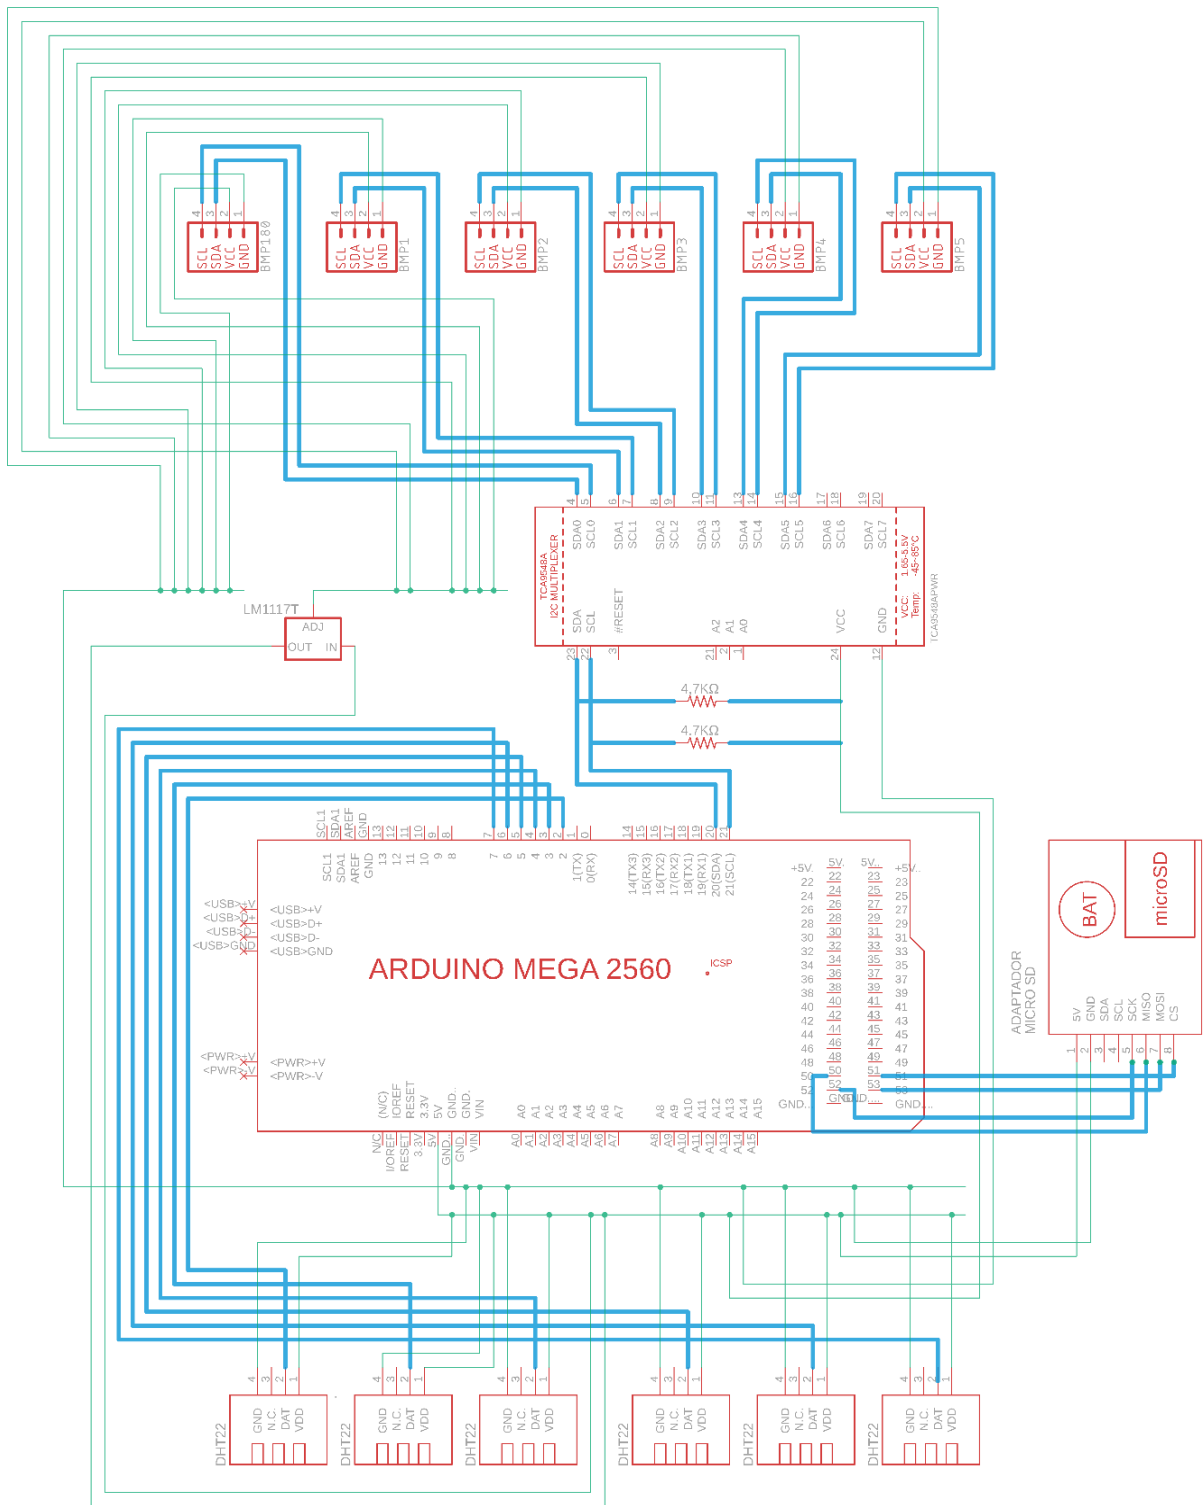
4 3 2 1
SCL SDA VCC GND
BMP180

4 3 2 1
SCL SDA VCC GND
BMP1

4 3 2 1
SCL SDA VCC GND
BMP2

4 3 2 1
SCL SDA VCC GND
BMP3

4 3 2 1
SCL SDA VCC GND
BMP4

4 3 2 1
SCL SDA VCC GND
BMP5

4 5 6 7 8 9 10 11 13 14 15 16 17 18 19 20
SDA0 SCL0 SDA1 SCL1 SDA2 SCL2 SDA3 SCL3 SDA4 SCL4 SDA5 SCL5 SDA6 SCL6 SDA7 SCL7
TCA9548A
I2C MULTIPLEXER
SDA SCL #RESET A2 A1 A0 VCC GND
VCC: 1.65-5.5V
Temp: -45~85°C
TCA9548APWR
23 22 3 21 2 1 24 12

LM1117T
ADJ
OUT IN

4,7KΩ
4,7KΩ

SCL1 SDA1 AREF GND 13 12 11 10 9 8 7 6 5 4 3 2 1 0 14 15 16 17 18 19 20 21
SCL1 SDA1 AREF GND 13 12 11 10 9 8 7 6 5 4 3 2 1(TX) 0(RX) 14(TX3) 15(RX3) 16(TX2) 17(RX2) 18(TX1) 19(RX1) 20(SDA) 21(SCL)
<USB>+V
<USB>D+
<USB>D-
<USB>GND
<USB>+V
<USB>D+
<USB>D-
<USB>GND
ARDUINO MEGA 2560
ICSP
<PWR>+V
<PWR>-V
<PWR>+V
<PWR>-V
+5V 22 24 26 28 30 32 34 36 38 40 42 44 46 48 50 52 GND
5V 22 24 26 28 30 32 34 36 38 40 42 44 46 48 50 52 GND
5V 23 25 27 29 31 33 35 37 39 41 43 45 47 49 51 53 GND
+5V 23 25 27 29 31 33 35 37 39 41 43 45 47 49 51 53 GND
(N/C) IOREF RESET 3.3V 5V GND GND VIN A0 A1 A2 A3 A4 A5 A6 A7 A8 A9 A10 A11 A12 A13 A14 A15
N/C IOREF RESET 3.3V 5V GND GND VIN A0 A1 A2 A3 A4 A5 A6 A7 A8 A9 A10 A11 A12 A13 A14 A15

BAT
microSD
ADAPTADOR MICRO SD
5V GND SDA SCL SCK MISO MOSI CS
1 2 3 4 5 6 7 8

4 3 2 1
GND N.C. DAT VDD
DHT22

4 3 2 1
GND N.C. DAT VDD
DHT22

4 3 2 1
GND N.C. DAT VDD
DHT22

4 3 2 1
GND N.C. DAT VDD
DHT22

4 3 2 1
GND N.C. DAT VDD
DHT22

4 3 2 1
GND N.C. DAT VDD
DHT22